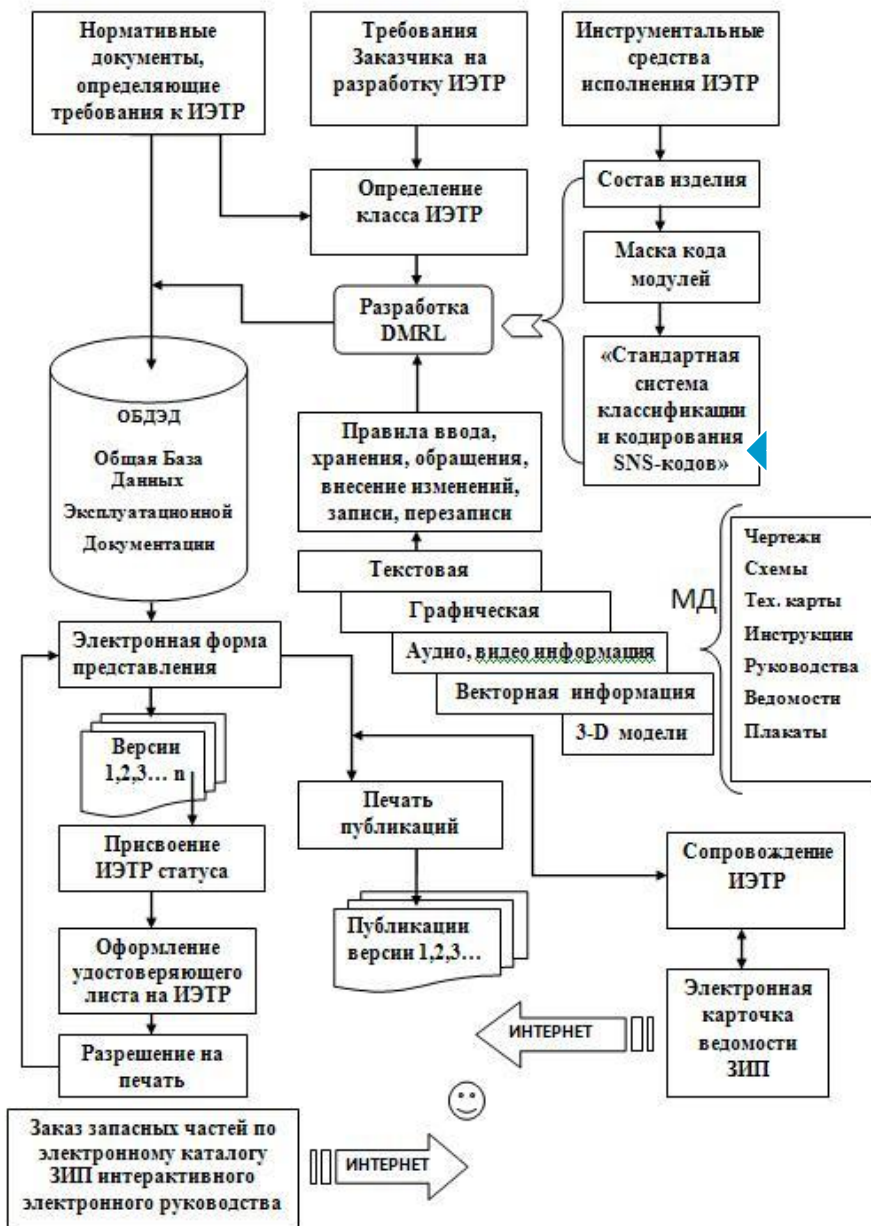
Нормативные документы, определяющие требования к ИЭТР

Требования Заказчика на разработку ИЭТР

Инструментальные средства исполнения ИЭТР

Определение класса ИЭТР

Состав изделия

Маска кода модулей

Разработка DMRL

«Стандартная система классификации и кодирования SNS-кодов»

ОБДЭД

Общая База Данных Эксплуатационной Документации

Правила ввода, хранения, обращения, внесение изменений, записи, перезаписи

Текстовая

Графическая

Аудио, видео информация

Векторная информация

3-D модели

МД

Чертежи
Схемы
Тех. карты
Инструкции
Руководства
Ведомости
Плакаты

Электронная форма представления

Версии 1,2,3… n

Присвоение ИЭТР статуса

Печать публикаций

Публикации версии 1,2,3…

Сопровождение ИЭТР

Оформление удостоверяющего листа на ИЭТР

Электронная карточка ведомости ЗИП

ИНТЕРНЕТ

Разрешение на печать

Заказ запасных частей по электронному каталогу ЗИП интерактивного электронного руководства

ИНТЕРНЕТ